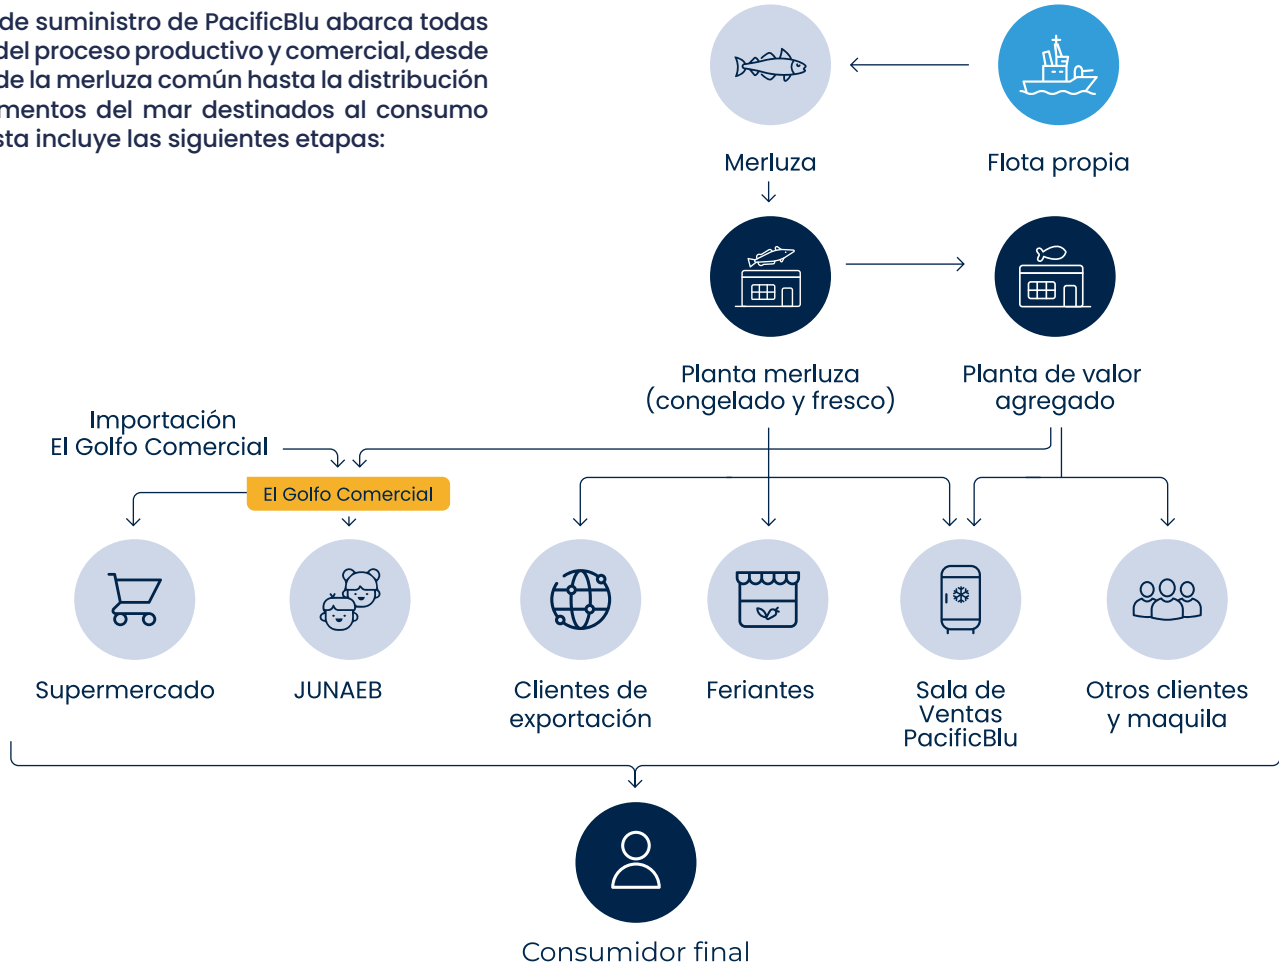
de suministro de PacificBlu abarca todas del proceso productivo y comercial, desde de la merluza común hasta la distribución mentos del mar destinados al consumo sta incluye las siguientes etapas:

Merluza

Flota propia

Planta merluza (congelado y fresco)

Planta de valor agregado

Importación El Golfo Comercial

El Golfo Comercial

Supermercado

JUNAEB

Clientes de exportación

Feriantes

Sala de Ventas PacificBlu

Otros clientes y maquila

Consumidor final